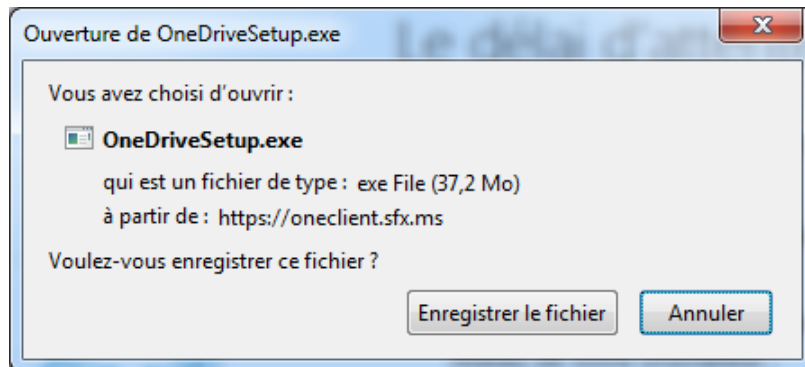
Ouverture de OneDriveSetup.exe

Le délai d'att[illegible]

Vous avez choisi d'ouvrir :

OneDriveSetup.exe

qui est un fichier de type : exe File (37,2 Mo)

à partir de : https://oneclient.sfx.ms

Voulez-vous enregistrer ce fichier ?

Enregistrer le fichier

Annuler